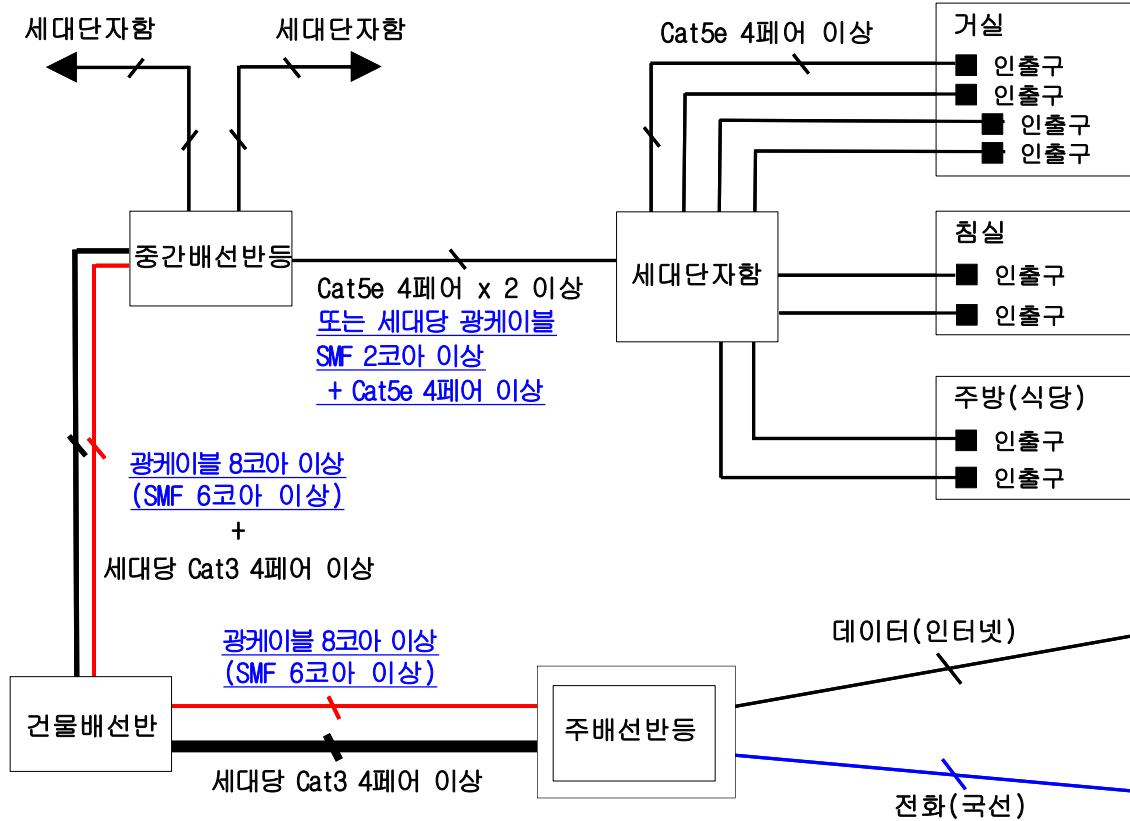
세대단자함

세대단자함

Cat5e 4페어 이상

거실

인출구

인출구

인출구

인출구

중간배선반등

Cat5e 4페어 x 2 이상

또는 세대당 광케이블 SMF 2코아 이상 + Cat5e 4페어 이상

세대단자함

침실

인출구

인출구

주방(식당)

인출구

인출구

광케이블 8코아 이상 (SMF 6코아 이상)

+

세대당 Cat3 4페어 이상

광케이블 8코아 이상 (SMF 6코아 이상)

데이터(인터넷)

건물배선반

주배선반등

세대당 Cat3 4페어 이상

전화(국선)